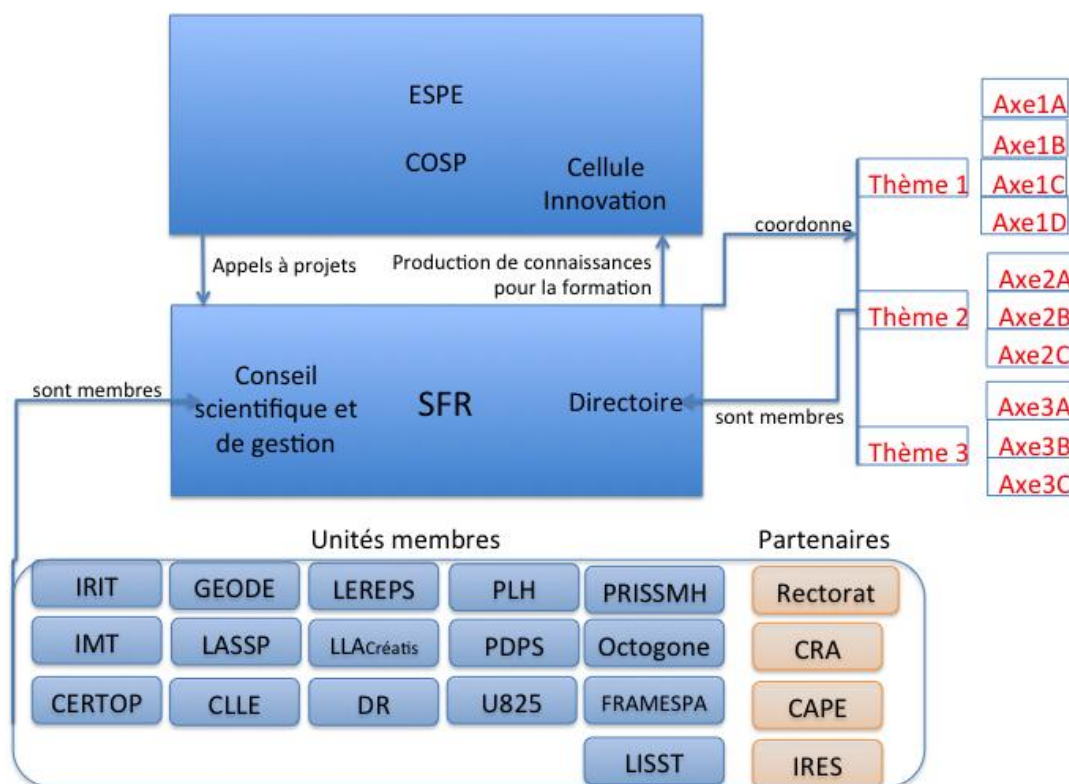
ESPE

COSP

Cellule Innovation

Appels à projets

Production de connaissances pour la formation

coordonne

Thème 1
Axe1A
Axe1B
Axe1C
Axe1D

Thème 2
Axe2A
Axe2B
Axe2C

Thème 3
Axe3A
Axe3B
Axe3C

sont membres

Conseil scientifique et de gestion

SFR

Directoire

sont membres

Unités membres

Partenaires

| IRIT | GEODE | LEREPS | PLH | PRISSMH | Rectorat |
|---|---|---|---|---|---|
| IMT | LASSP | LLACréatis | PDPS | Octogone | CRA |
| CERTOP | CLLE | DR | U825 | FRAMESPA | CAPE |
| | | | | LISST | IRES |